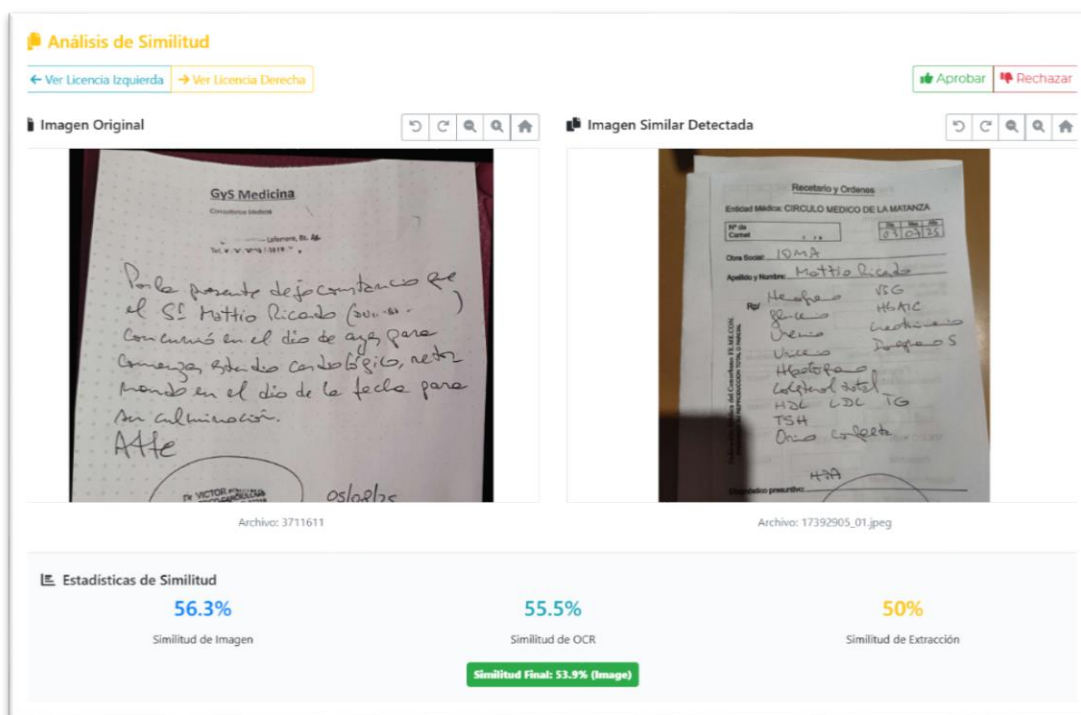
Análisis de Similitud

← Ver Licencia Izquierda → Ver Licencia Derecha

Aprobar Rechazar

Imagen Original

GyS Medicina
Consultorio Médico
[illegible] Lafinore, Bs. As.
Tel. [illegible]

Por la presente dejo constancia que el Sr. Mattio Ricardo (DNI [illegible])
Concurrió en el dia de ayer para comenzar estudios cardiológicos, retornando en el dia de la fecha para su culminación.
Atte

Dr. VICTOR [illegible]
05/08/25

Archivo: 3711611

Imagen Similar Detectada

Recetario y Ordenes
Entidad Médica: CIRCULO MEDICO DE LA MATANZA
Nº de Carnet
Día Mes Año
04 08 25
Obra Social: IOMA
Apellido y Nombre: Mattio Ricardo
Rp/
Hemograma VSG
Glucemia HbA1C
Uremia Creatinina
Uricemia Fosfatasa
Hepatograma
Colesterol total
HDL LDL TG
TSH
Orina completa
HTA
Diagnóstico presuntivo:

Archivo: 17392905_01.jpeg

Estadísticas de Similitud

56.3%
Similitud de Imagen

55.5%
Similitud de OCR

50%
Similitud de Extracción

Similitud Final: 53.9% (Image)